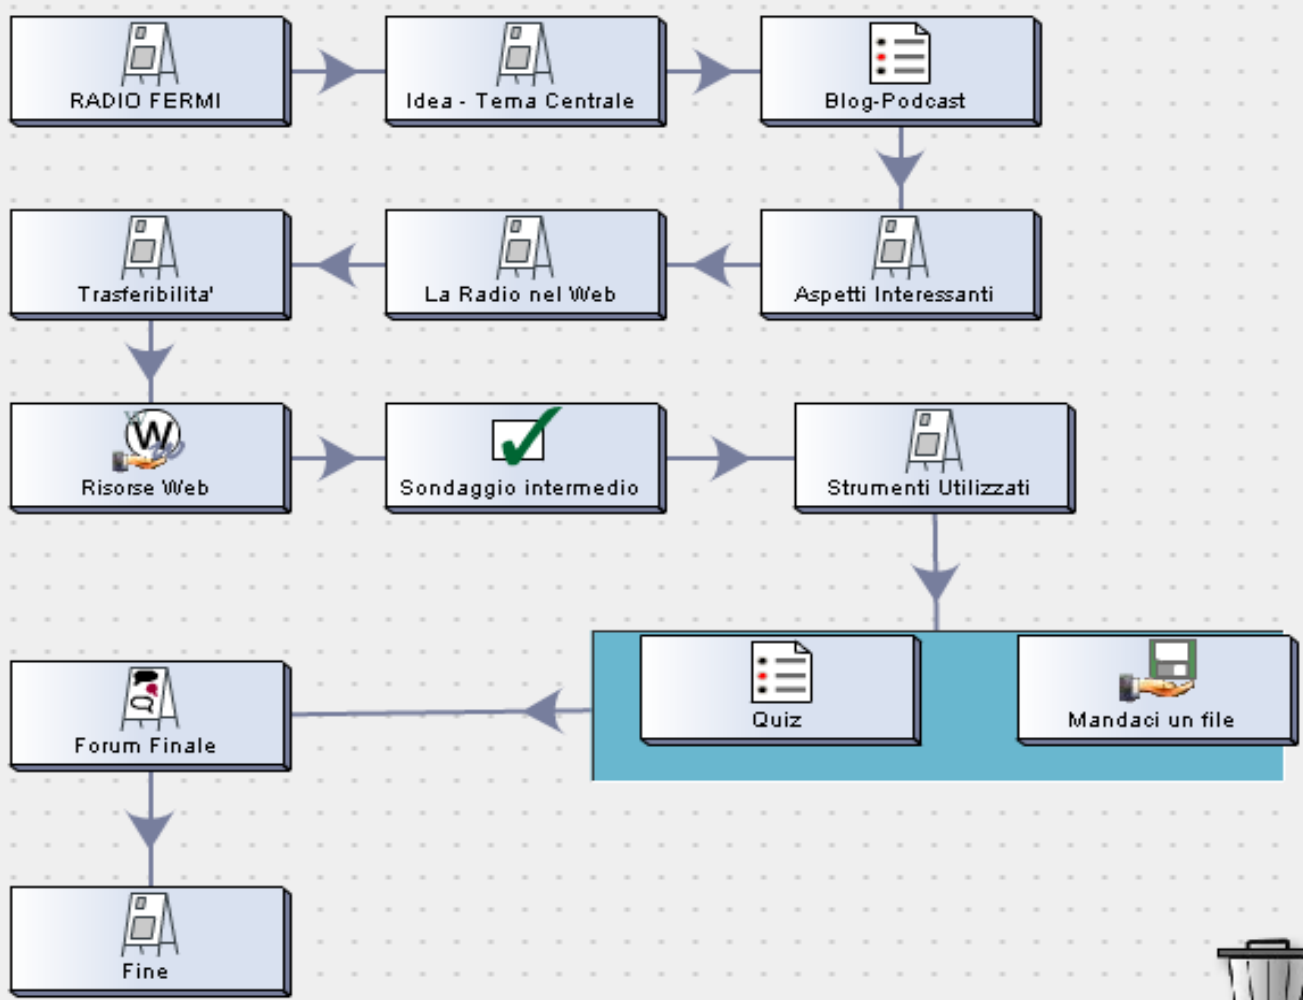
RADIO FERMI

Idea - Tema Centrale

Blog-Podcast

Aspetti Interessanti

La Radio nel Web

Trasferibilita'

Risorse Web

Sondaggio intermedio

Strumenti Utilizzati

Quiz

Mandaci un file

Forum Finale

Fine